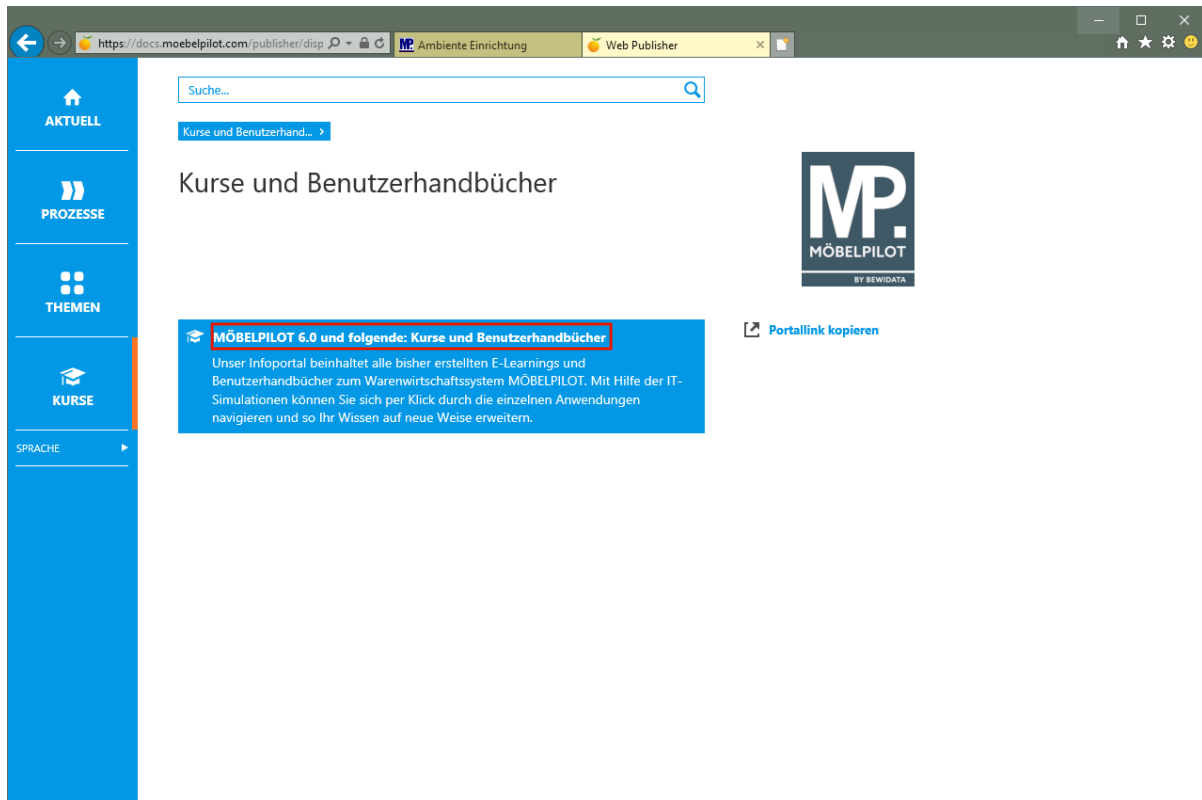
https://docs.moebelpilot.com/publisher/disp

Ambiente Einrichtung

Web Publisher

AKTUELL

PROZESSE

THEMEN

KURSE

SPRACHE

Suche...

Kurse und Benutzerhand... >

Kurse und Benutzerhandbücher

MP.
MÖBELPILOT
BY BEWIDATA

MÖBELPILOT 6.0 und folgende: Kurse und Benutzerhandbücher

Unser Infoportal beinhaltet alle bisher erstellten E-Learnings und Benutzerhandbücher zum Warenwirtschaftssystem MÖBELPILOT. Mit Hilfe der IT-Simulationen können Sie sich per Klick durch die einzelnen Anwendungen navigieren und so Ihr Wissen auf neue Weise erweitern.

Portallink kopieren